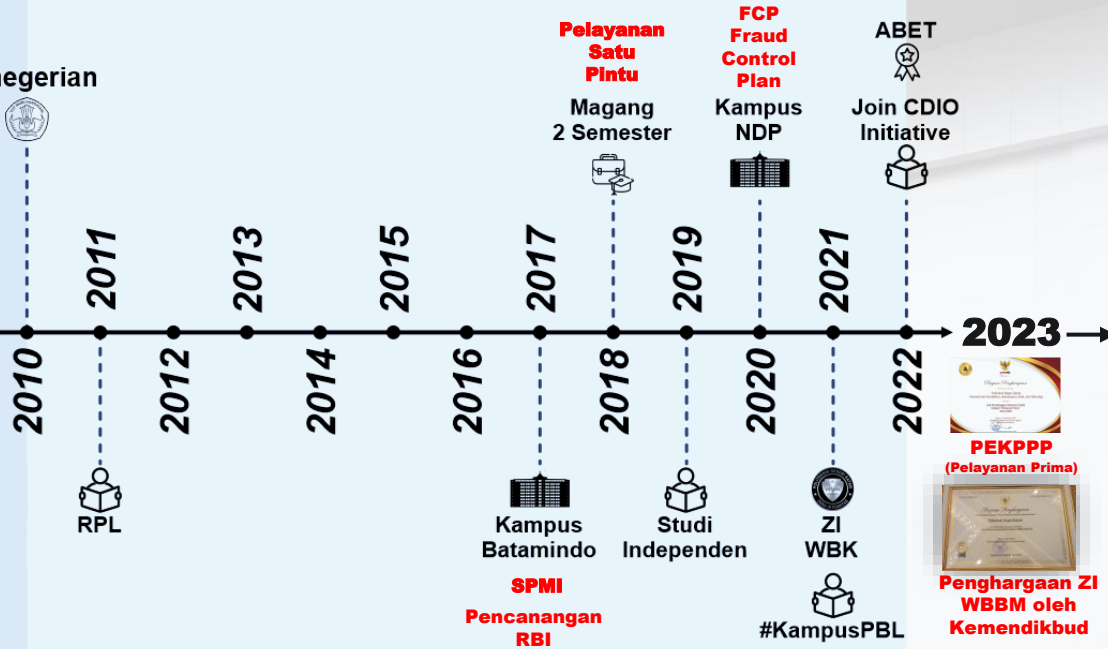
egerian

Pelayanan Satu Pintu

Magang 2 Semester

FCP Fraud Control Plan

Kampus NDP

ABET

Join CDIO Initiative

2011

2013

2015

2017

2019

2021

2023

2010

2012

2014

2016

2018

2020

2022

RPL

Kampus Batamindo

SPMI

Pencanangan RBI

Studi Independen

ZI WBK

#KampusPBL

PEKPPP
(Pelayanan Prima)

Penghargaan ZI WBBM oleh Kemendikbud